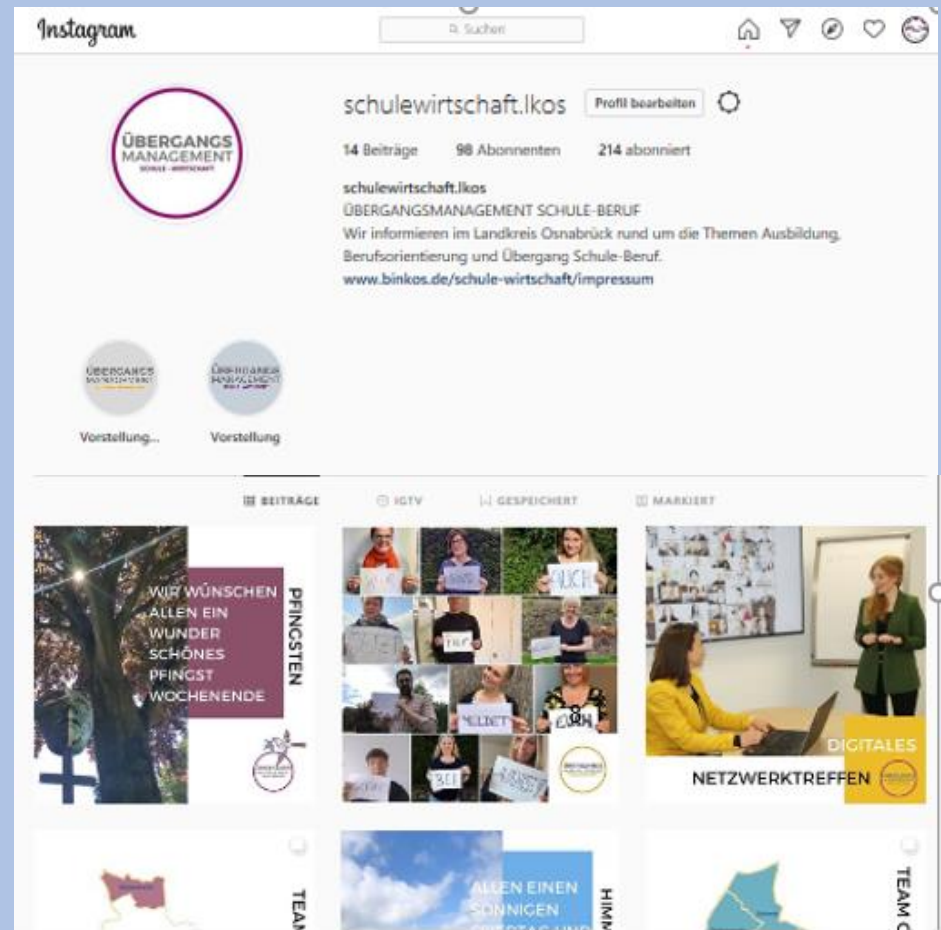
Instagram

Suchen

ÜBERGANGS MANAGEMENT SCHULE · WIRTSCHAFT

schulewirtschaft.lkos Profil bearbeiten

14 Beiträge 98 Abonnenten 214 abonniert

schulewirtschaft.lkos
ÜBERGANGSMANAGEMENT SCHULE-BERUF
Wir informieren im Landkreis Osnabrück rund um die Themen Ausbildung, Berufsorientierung und Übergang Schule-Beruf.
www.binkos.de/schule-wirtschaft/impressum

Vorstellung... Vorstellung

BEITRÄGE IGTV GESPEICHERT MARKIERT

WIR WÜNSCHEN ALLEN EIN WUNDER SCHÖNES PFINGST WOCHENENDE PFINGSTEN

AUCH MELDET EUCH BEI

DIGITALES NETZWERKTREFFEN

TEAM

ALLEN EINEN SONNIGEN HIMM

TEAM